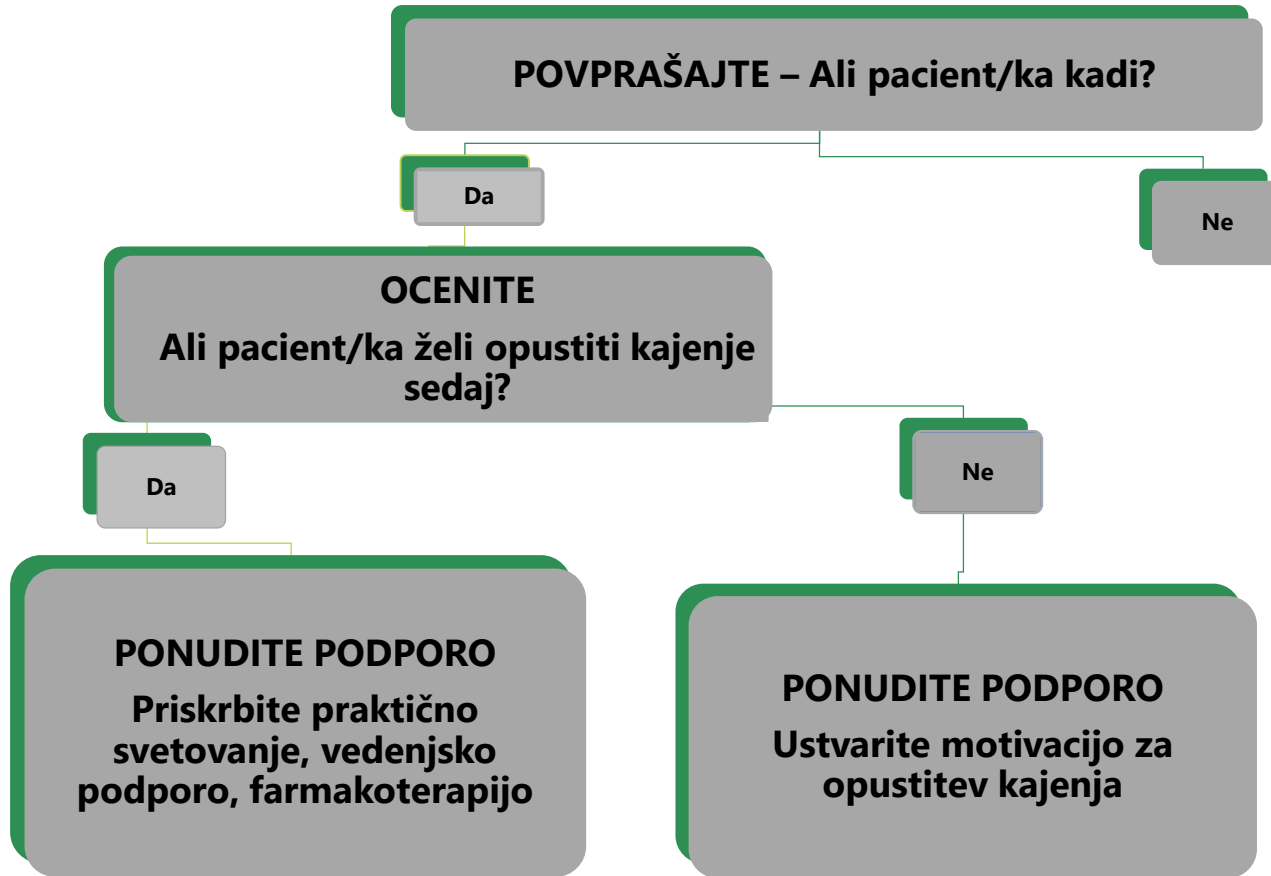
POVPRAŠAJTE – Ali pacient/ka kadi?

Da

Ne

OCENITE

Ali pacient/ka želi opustiti kajenje sedaj?

Da

Ne

PONUDITE PODPORO

Priskrbite praktično svetovanje, vedenjsko podporo, farmakoterapijo

PONUDITE PODPORO

Ustvarite motivacijo za opustitev kajenja